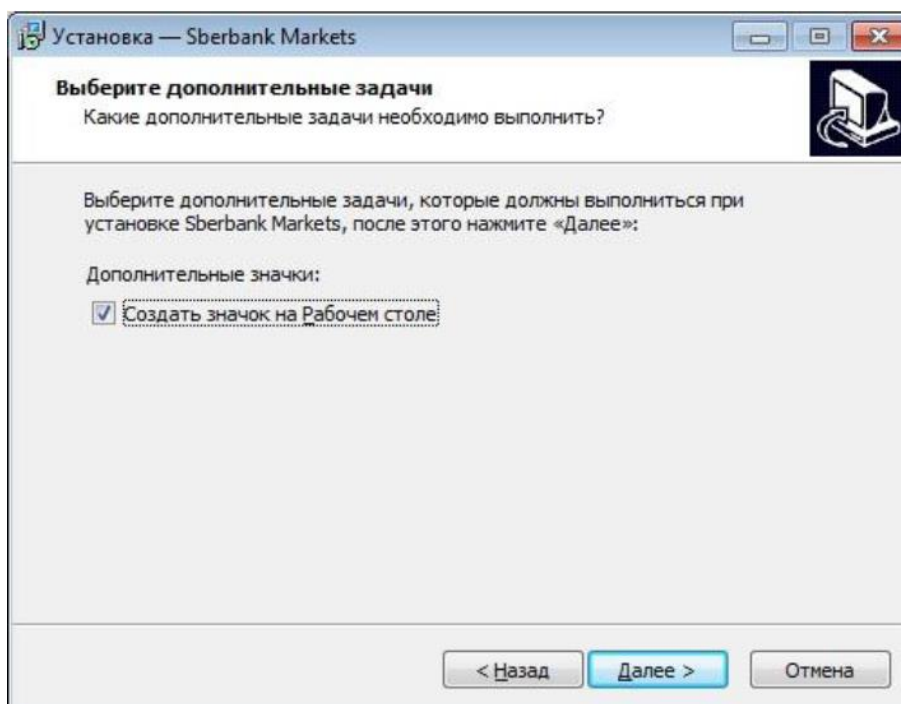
Установка — Sberbank Markets

Выберите дополнительные задачи
Какие дополнительные задачи необходимо выполнить?

Выберите дополнительные задачи, которые должны выполниться при установке Sberbank Markets, после этого нажмите «Далее»:

Дополнительные значки:

Создать значок на Рабочем столе

< Назад
Далее >
Отмена